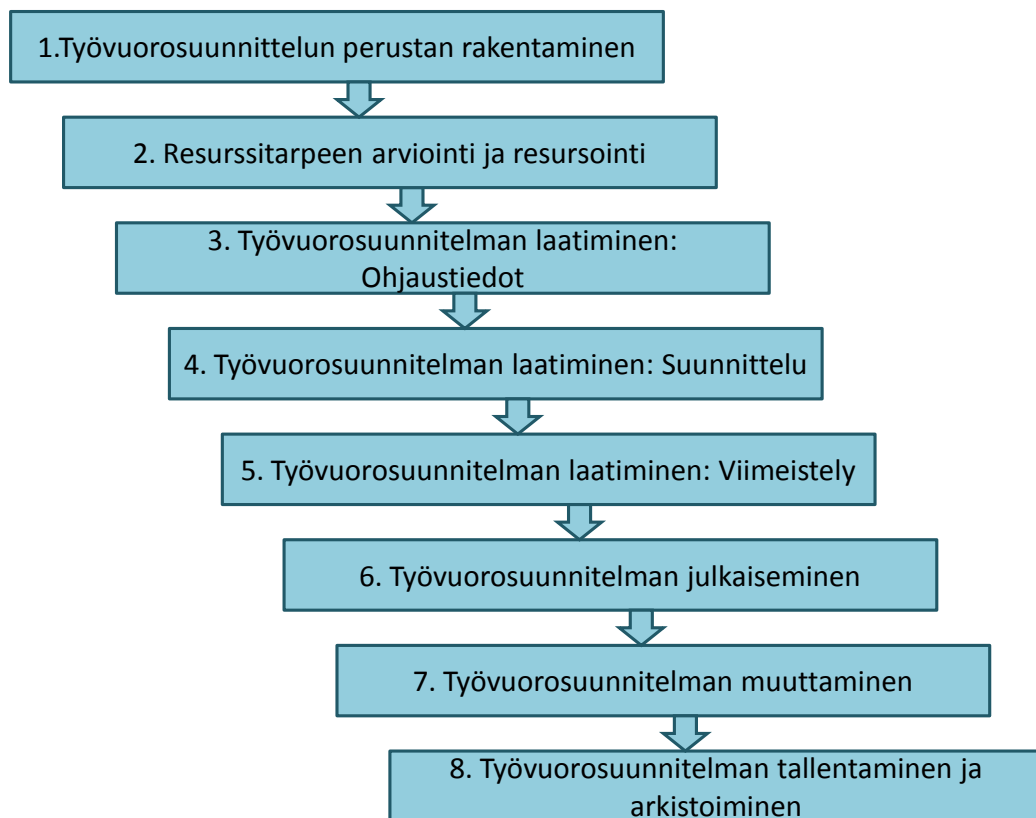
1.Työvuorosuunnittelun perustan rakentaminen

2. Resurssitarpeen arviointi ja resursointi

3. Työvuorosuunnitelman laatiminen: Ohjaustiedot

4. Työvuorosuunnitelman laatiminen: Suunnittelu

5. Työvuorosuunnitelman laatiminen: Viimeistely

6. Työvuorosuunnitelman julkaiseminen

7. Työvuorosuunnitelman muuttaminen

8. Työvuorosuunnitelman tallentaminen ja arkistoiminen